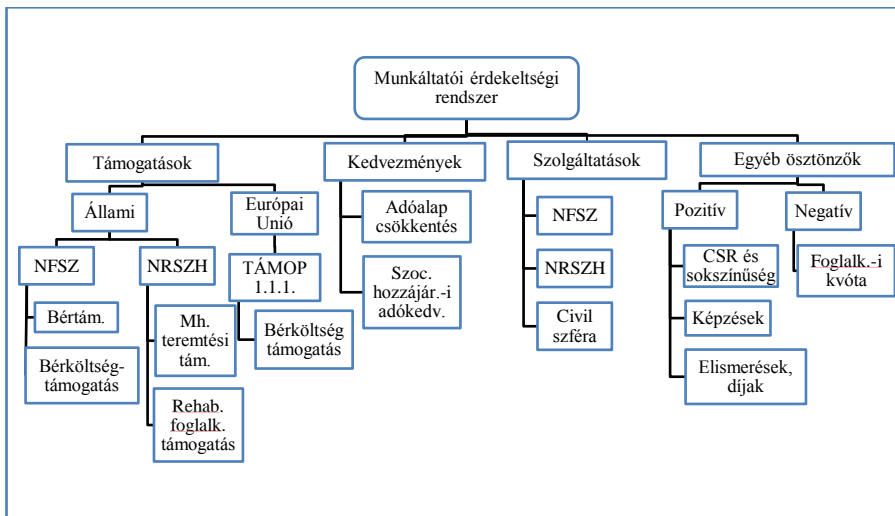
Munkáltatói érdekeltségi rendszer

Támogatások

Állami

NFSZ

Bértám.

Bérköltség-támogatás

NRSZH

Mh. teremtési tám.

Rehab. foglalk. támogatás

Európai Unió

TÁMOP 1.1.1.

Bérköltség támogatás

Kedvezmények

Adóalap csökkentés

Szoc. hozzájár.-i adókedv.

Szolgáltatások

NFSZ

NRSZH

Civil szféra

Egyéb ösztönzők

Pozitív

CSR és sokszínűség

Képzések

Elismerések, díjak

Negatív

Foglalk.-i kvóta